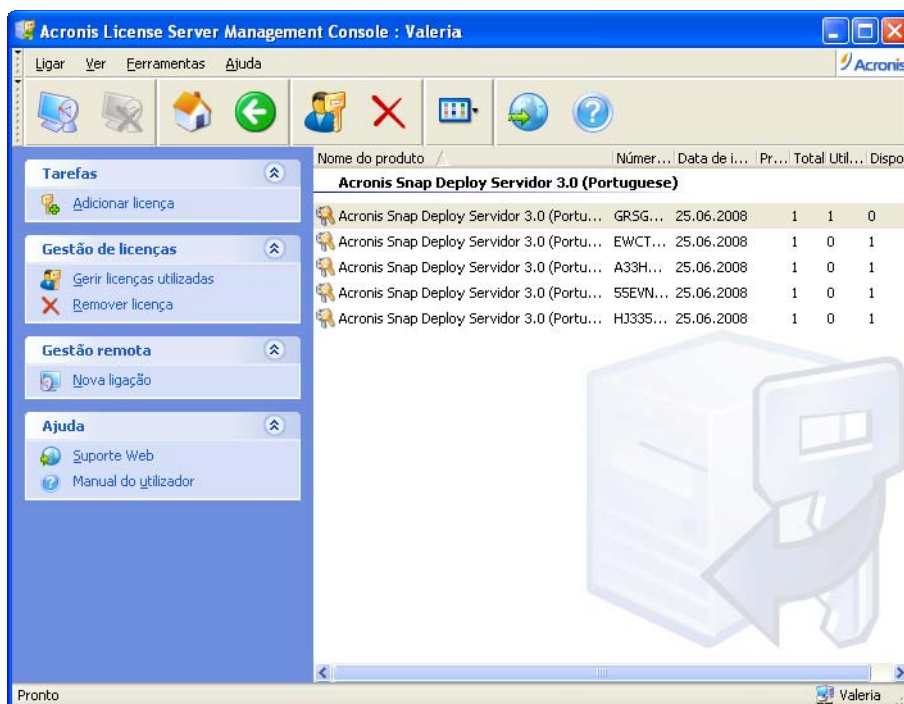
Acronis License Server Management Console : Valeria

Ligar Ver Ferramentas Ajuda

Acronis

Tarefas

Adicionar licença

Gestão de licenças

Gerir licenças utilizadas

Remover licença

Gestão remota

Nova ligação

Ajuda

Suporte Web

Manual do utilizador

| Nome do produto | Númer... | Data de i... | Pr... | Total Util... | Dispo |
|---|---|---|---|---|---|
| Acronis Snap Deploy Servidor 3.0 (Portuguese) | | | | | |
| Acronis Snap Deploy Servidor 3.0 (Portu... | GRSG... | 25.06.2008 | 1 | 1 | 0 |
| Acronis Snap Deploy Servidor 3.0 (Portu... | EWCT... | 25.06.2008 | 1 | 0 | 1 |
| Acronis Snap Deploy Servidor 3.0 (Portu... | A33H... | 25.06.2008 | 1 | 0 | 1 |
| Acronis Snap Deploy Servidor 3.0 (Portu... | 55EVN... | 25.06.2008 | 1 | 0 | 1 |
| Acronis Snap Deploy Servidor 3.0 (Portu... | HJ335... | 25.06.2008 | 1 | 0 | 1 |

Pronto

Valeria